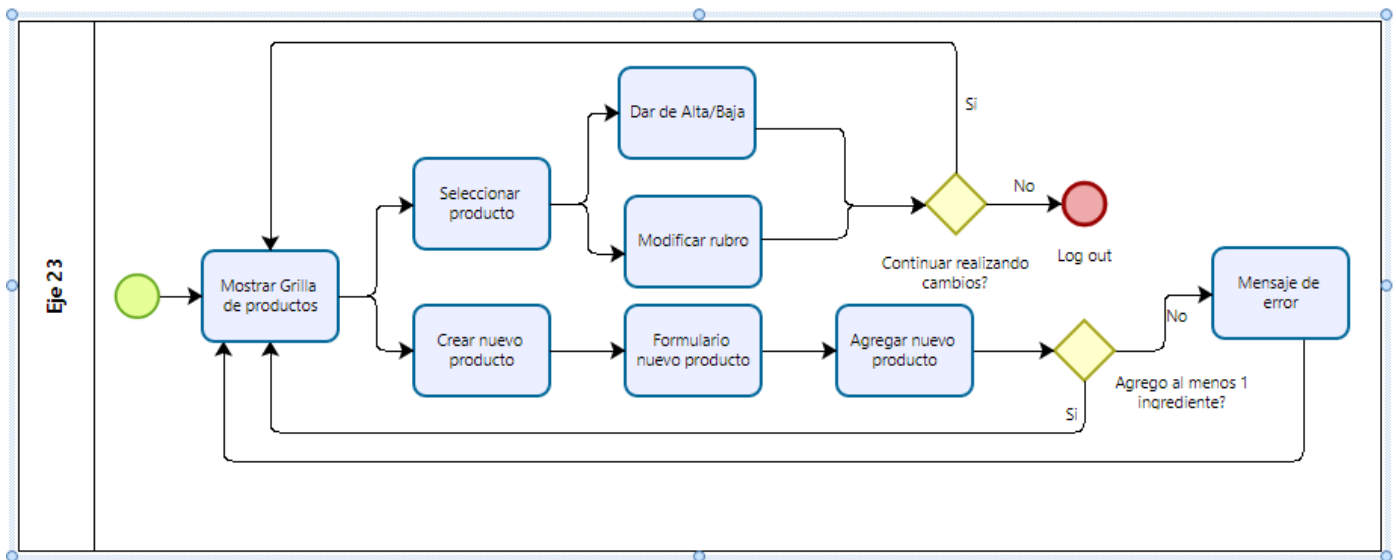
Eje 23

Mostrar Grilla de productos

Seleccionar producto

Dar de Alta/Baja

Modificar rubro

Si

No

Continuar realizando cambios?

Log out

Crear nuevo producto

Formulario nuevo producto

Agregar nuevo producto

No

Mensaje de error

Agrego al menos 1 ingrediente?

Si